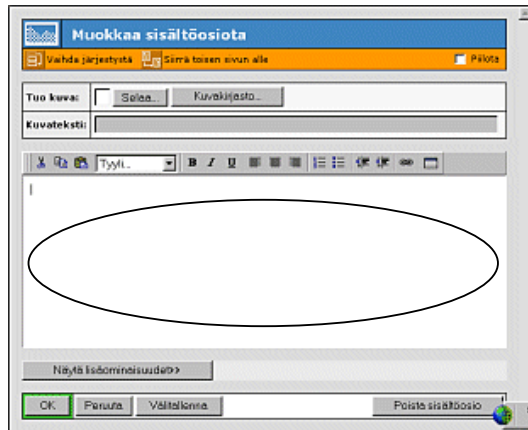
Muokkaa sisältöosiota

Vaihda järjestystä Siirrä toisen sivun alle Piilota

Tuo kuva: Selaa... Kuvakirjasto...

Kuvateksti:

Tyyli...

Näytä lisäominaisuudet>>

OK Peruuta Välitallenna Poista sisältöosio